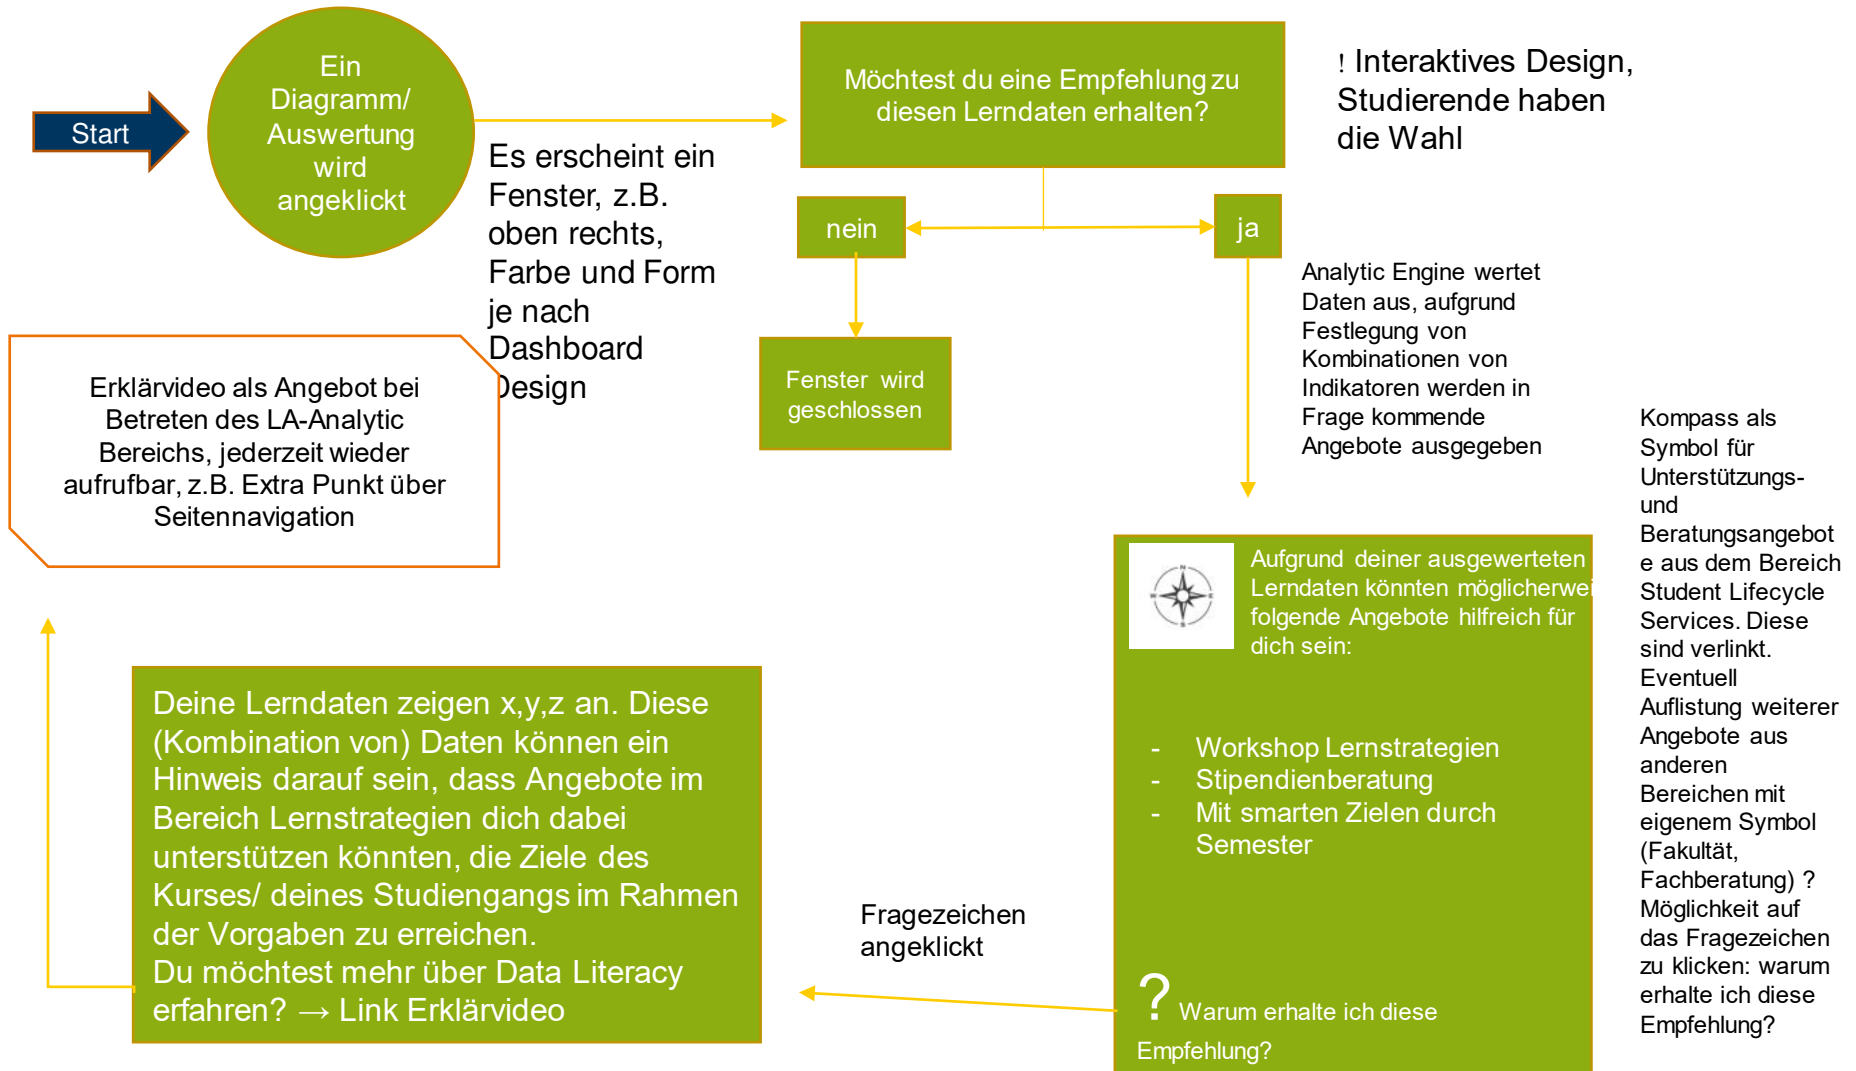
Start

Ein Diagramm/ Auswertung wird angeklickt

Es erscheint ein Fenster, z.B. oben rechts, Farbe und Form je nach Dashboard Design

Möchtest du eine Empfehlung zu diesen Lerndaten erhalten?

! Interaktives Design, Studierende haben die Wahl

nein

ja

Fenster wird geschlossen

Analytic Engine wertet Daten aus, aufgrund Festlegung von Kombinationen von Indikatoren werden in Frage kommende Angebote ausgegeben

Erklärvideo als Angebot bei Betreten des LA-Analytic Bereichs, jederzeit wieder aufrufbar, z.B. Extra Punkt über Seitennavigation

Kompass als Symbol für Unterstützungs- und Beratungsangebote aus dem Bereich Student Lifecycle Services. Diese sind verlinkt. Eventuell Auflistung weiterer Angebote aus anderen Bereichen mit eigenem Symbol (Fakultät, Fachberatung) ? Möglichkeit auf das Fragezeichen zu klicken: warum erhalte ich diese Empfehlung?

Aufgrund deiner ausgewerteten Lerndaten könnten möglicherwei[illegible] folgende Angebote hilfreich für dich sein:

- Workshop Lernstrategien
- Stipendienberatung
- Mit smarten Zielen durch Semester

? Warum erhalte ich diese Empfehlung?

Fragezeichen angeklickt

Deine Lerndaten zeigen x,y,z an. Diese (Kombination von) Daten können ein Hinweis darauf sein, dass Angebote im Bereich Lernstrategien dich dabei unterstützen könnten, die Ziele des Kurses/ deines Studiengangs im Rahmen der Vorgaben zu erreichen.
Du möchtest mehr über Data Literacy erfahren? → Link Erklärvideo